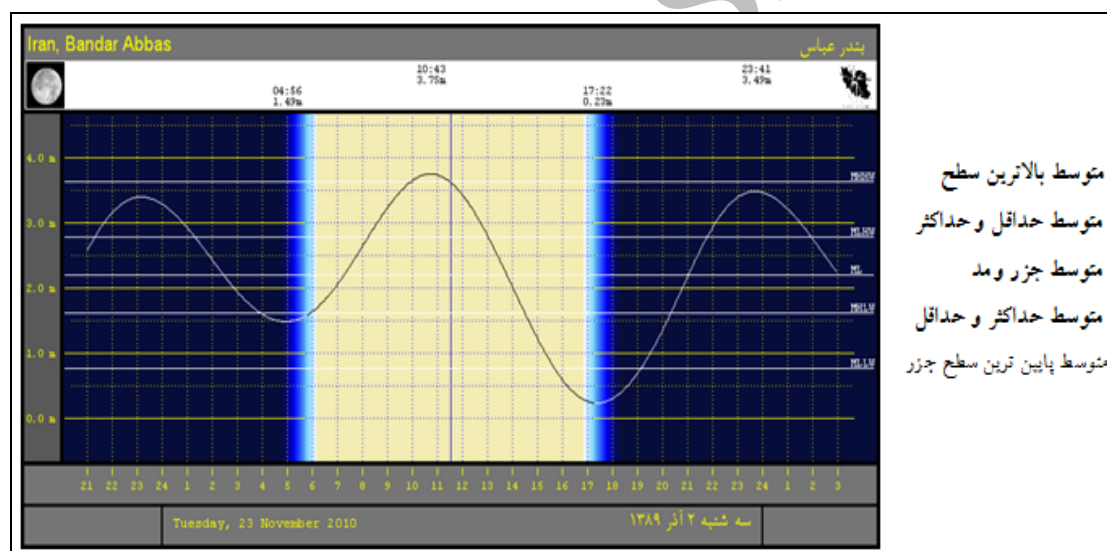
Iran, Bandar Abbas
بندر عباس

04:56
1.49m

10:43
3.76m

17:22
0.23m

23:41
3.49m

4.0 m
3.0 m
2.0 m
1.0 m
0.0 m

MHHW
MLHW
ML
MHLW
MLLW

متوسط بالاترین سطح
متوسط حداقل و حداکثر
متوسط جزر و مد
متوسط حداکثر و حداقل
متوسط پایین ترین سطح جزر

21 22 23 24 1 2 3 4 5 6 7 8 9 10 11 12 13 14 15 16 17 18 19 20 21 22 23 24 1 2 3

Tuesday, 23 November 2010
سه شنبه ۲ آذر ۱۳۸۹